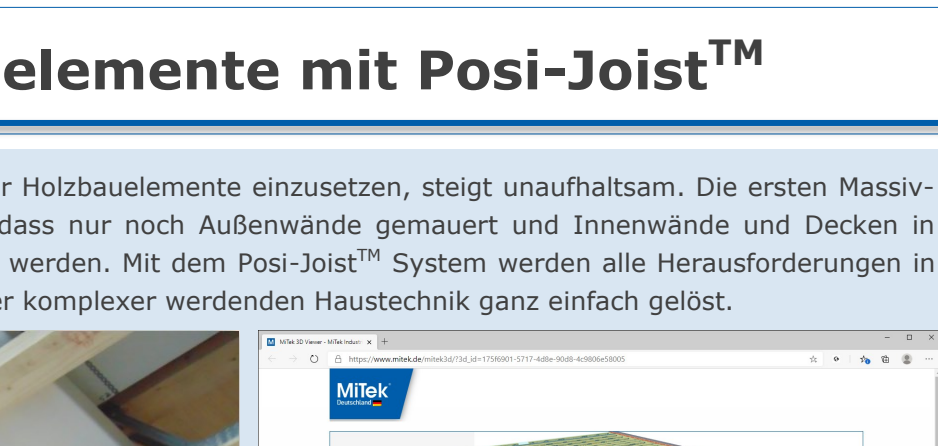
elemente mit Posi-Joist$^{TM}$

r Holzbauelemente einzusetzen, steigt unaufhaltsam. Die ersten Massiv- dass nur noch Außenwände gemauert und Innenwände und Decken in werden. Mit dem Posi-Joist$^{TM}$ System werden alle Herausforderungen in er komplexer werdenden Haustechnik ganz einfach gelöst.

MiTek 3D Viewer - MiTek Industri ×

https://www.mitek.de/mitek3d/?3d_id=175f6901-5717-4d8e-90d8-4c9806e58005

MiTek
Deutschland